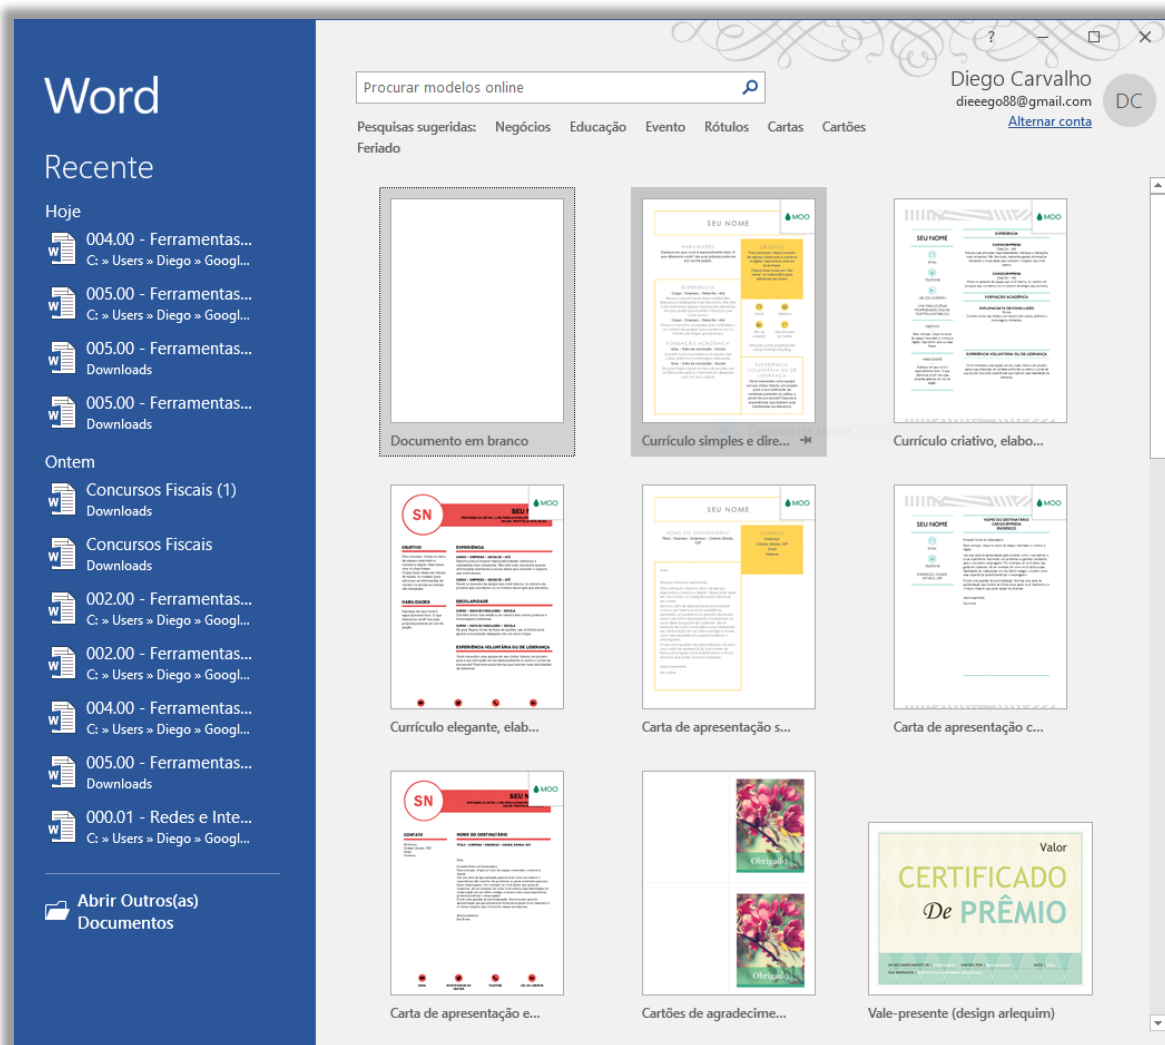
Word

Recente

Hoje

004.00 - Ferramentas...
C: » Users » Diego » Googl...

005.00 - Ferramentas...
C: » Users » Diego » Googl...

005.00 - Ferramentas...
Downloads

005.00 - Ferramentas...
Downloads

Ontem

Concursos Fiscais (1)
Downloads

Concursos Fiscais
Downloads

002.00 - Ferramentas...
C: » Users » Diego » Googl...

002.00 - Ferramentas...
C: » Users » Diego » Googl...

004.00 - Ferramentas...
C: » Users » Diego » Googl...

005.00 - Ferramentas...
Downloads

000.01 - Redes e Inte...
C: » Users » Diego » Googl...

Abrir Outros(as) Documentos

?

Procurar modelos online

Diego Carvalho
dieeego88@gmail.com
Alternar conta
DC

Pesquisas sugeridas: Negócios Educação Evento Rótulos Cartas Cartões Feriado

Documento em branco

SEU NOME
MOO
Currículo simples e dire...

SEU NOME
MOO
Currículo criativo, elabo...

SN
SEU N
MOO
Currículo elegante, elab...

SEU NOME
MOO
Carta de apresentação s...

SEU NOME
MOO
Carta de apresentação c...

SN
SEU N
MOO
Carta de apresentação e...

Obrigado
Obrigado
Cartões de agradecime...

Valor
CERTIFICADO
De PRÊMIO
Vale-presente (design arlequim)